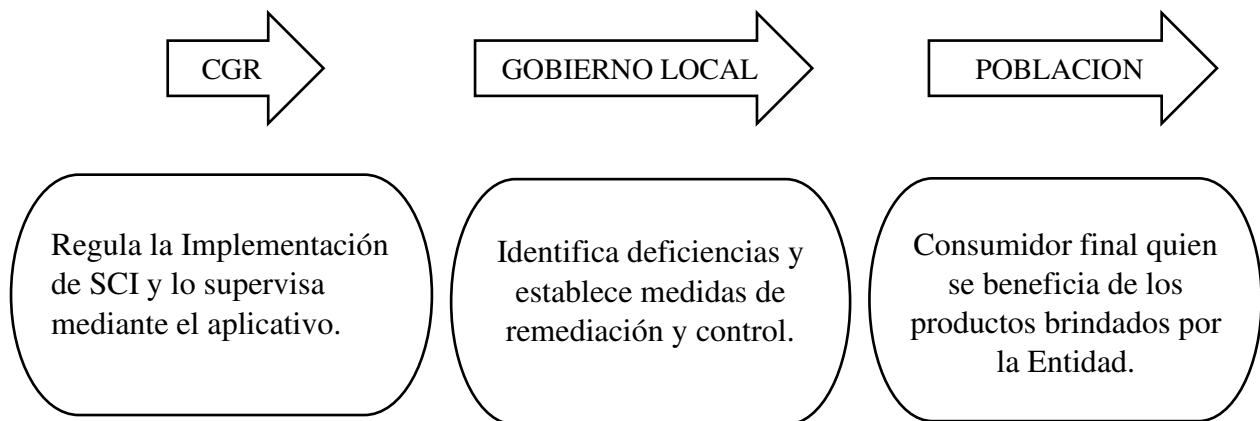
CGR

GOBIERNO LOCAL

POBLACION

Regula la Implementación de SCI y lo supervisa mediante el aplicativo.

Identifica deficiencias y establece medidas de remediación y control.

Consumidor final quien se beneficia de los productos brindados por la Entidad.